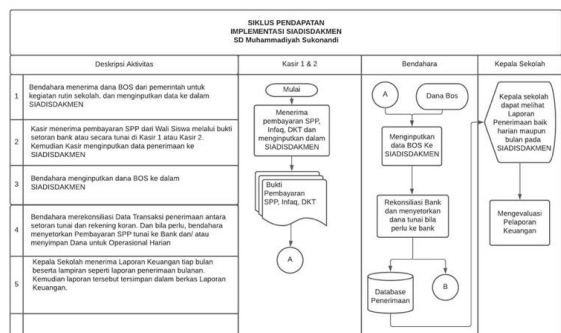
SIKLUS PENDAPATAN
IMPLEMENTASI SIADISDAKMEN
SD Muhammadiyah Sukonandi

| | Deskripsi Aktivitas | Kasir 1 & 2 | Bendahara | Kepala Sekolah |
|---|---|---|---|---|
| 1 | Bendahara menerima dana BOS dari pemerintah untuk kegiatan rutin sekolah, dan menginputkan data ke dalam SIADISDAKMEN | | | |
| 2 | Kasir menerima pembayaran SPP dari Wali Siswa melalui bukti setoran bank atau secara tunai di Kasir 1 atau Kasir 2. Kemudian Kasir menginputkan data penerimaan ke SIADISDAKMEN | | | |
| 3 | Bendahara menginputkan dana BOS ke dalam SIADISDAKMEN | | | |
| 4 | Bendahara merekonsiliasi Data Transaksi penerimaan antara setoran tunai dan rekening koran. Dan bila perlu, bendahara menyetorkan Pembayaran SPP tunai ke Bank dan/ atau menyimpan Dana untuk Operasional Harian | | | |
| 5 | Kepala Sekolah menerima Laporan Keuangan tiap bulan beserta lampiran seperti Laporan penerimaan bulanan. Kemudian laporan tersebut tersimpan dalam berkas Laporan Keuangan. | | | |

Mulai

Menerima pembayaran SPP, Infaq, DKT dan menginputkan dalam SIADISDAKMEN

Bukti Pembayaran SPP, Infaq, DKT

A

A

Dana Bos

Menginputkan data BOS Ke SIADISDAKMEN

Rekonsiliasi Bank dan menyetorkan dana tunai bila perlu ke bank

Database Penerimaan

B

Kepala sekolah dapat melihat Laporan Penerimaan baik harian maupun bulan pada SIADISDAKMEN

Mengevaluasi Pelaporan Keuangan